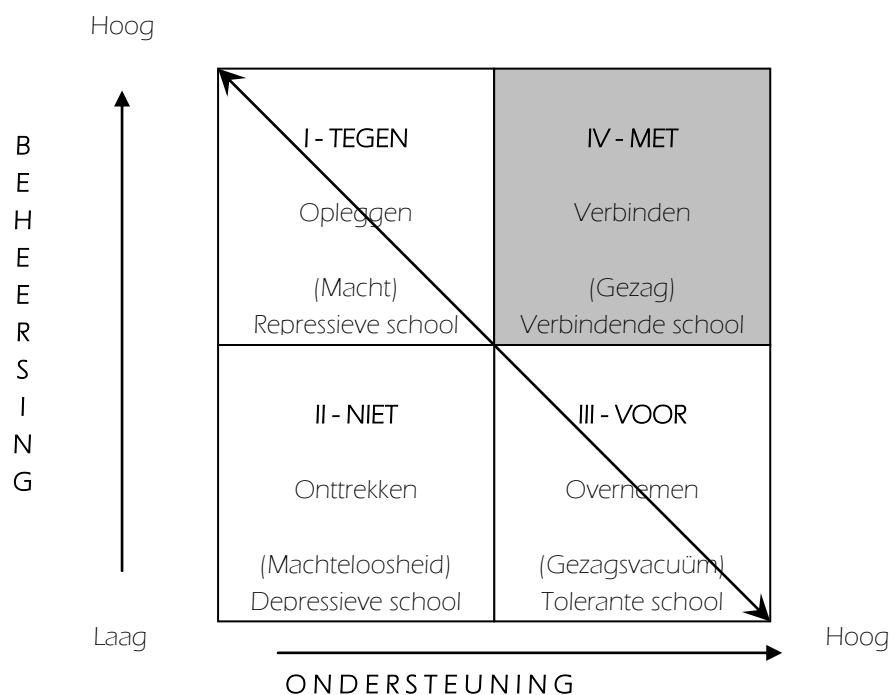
Hoog

B
E
H
E
E
R
S
I
N
G

I - TEGEN

Opleggen

(Macht)
Repressieve school

IV - MET

Verbinden

(Gezag)
Verbindende school

II - NIET

Onttrekken

(Machteloosheid)
Depressieve school

III - VOOR

Overnemen

(Gezagsvacuüm)
Tolerante school

Laag

Hoog

ONDERSTEUNING